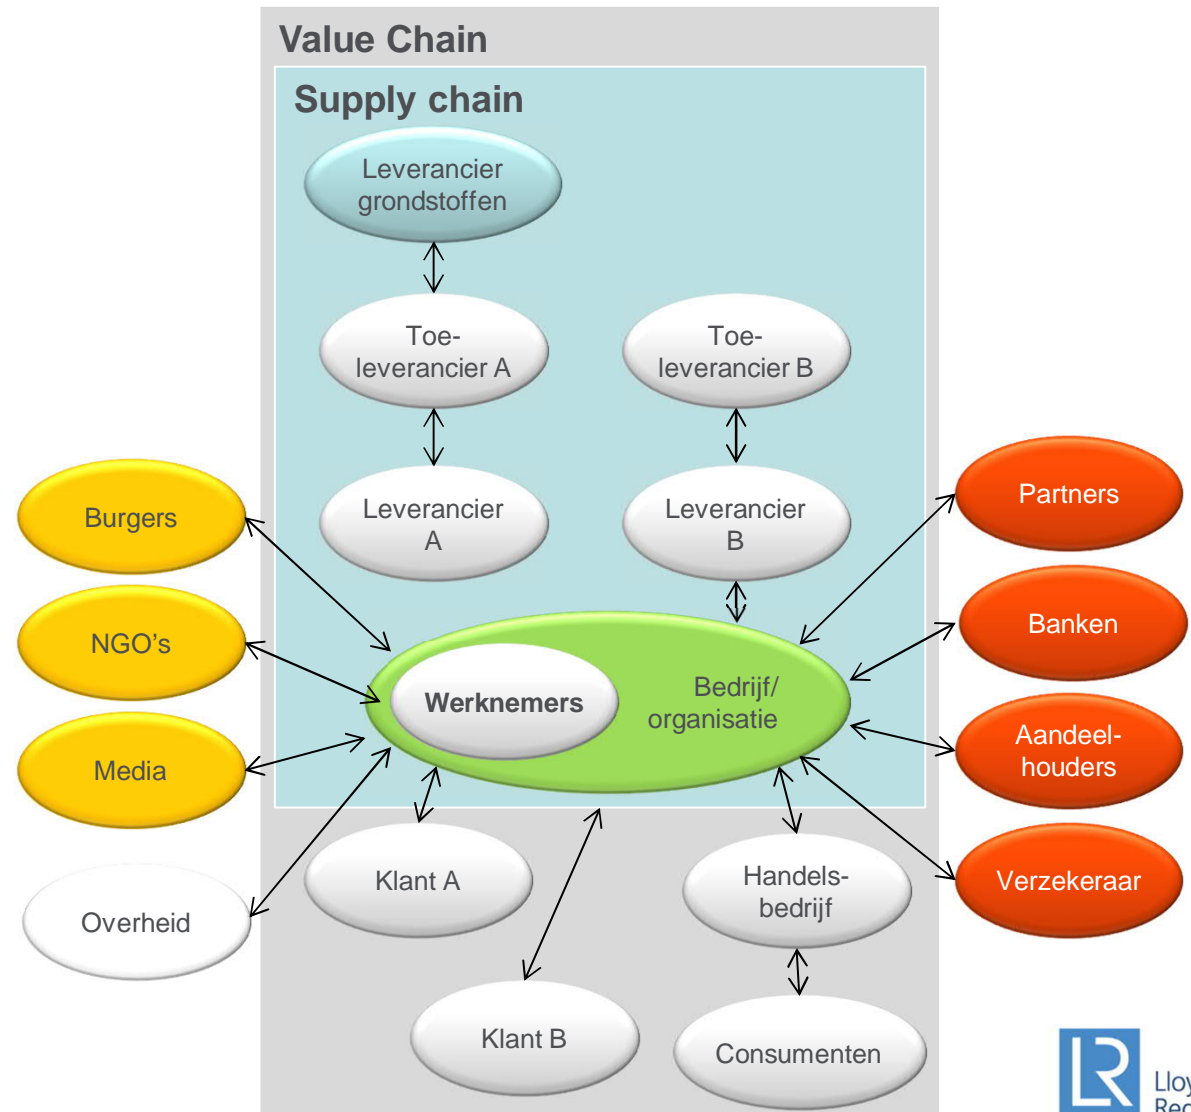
Value Chain

Supply chain

Leverancier grondstoffen

Toeleverancier A

Toeleverancier B

Leverancier A

Leverancier B

Burgers

NGO's

Media

Overheid

Werknemers

Bedrijf/ organisatie

Partners

Banken

Aandeelhouders

Verzekeraar

Klant A

Handelsbedrijf

Klant B

Consumenten

LR

Lloy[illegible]
Reg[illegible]